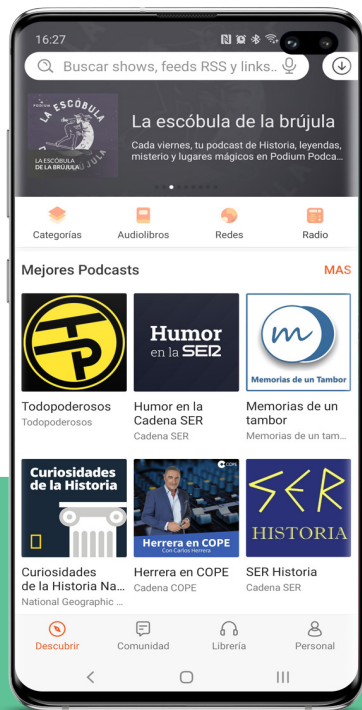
16:27

Buscar shows, feeds RSS y links...

PODIUM
LA ESCÓBULA DE LA BRÚJULA
LA ESCÓBULA DE LA BRÚJULA

La escóbula de la brújula

Cada viernes, tu podcast de Historia, leyendas, misterio y lugares mágicos en Podium Podca...

Categorías
Audiolibros
Redes
Radio

Mejores Podcasts
MAS

TP
Todopoderosos
Todopoderosos

Humor en la SER
Humor en la Cadena SER
Cadena SER

m
Memorias de un Tambor
Memorias de un tambor
Memorias de un tam...

Curiosidades de la Historia
Curiosidades de la Historia Na...
National Geographic ...

cope
Herrera en COPE
Con Carlos Herrera
Herrera en COPE
Cadena COPE

SER HISTORIA
SER Historia
Cadena SER

Descubrir
Comunidad
Librería
Personal